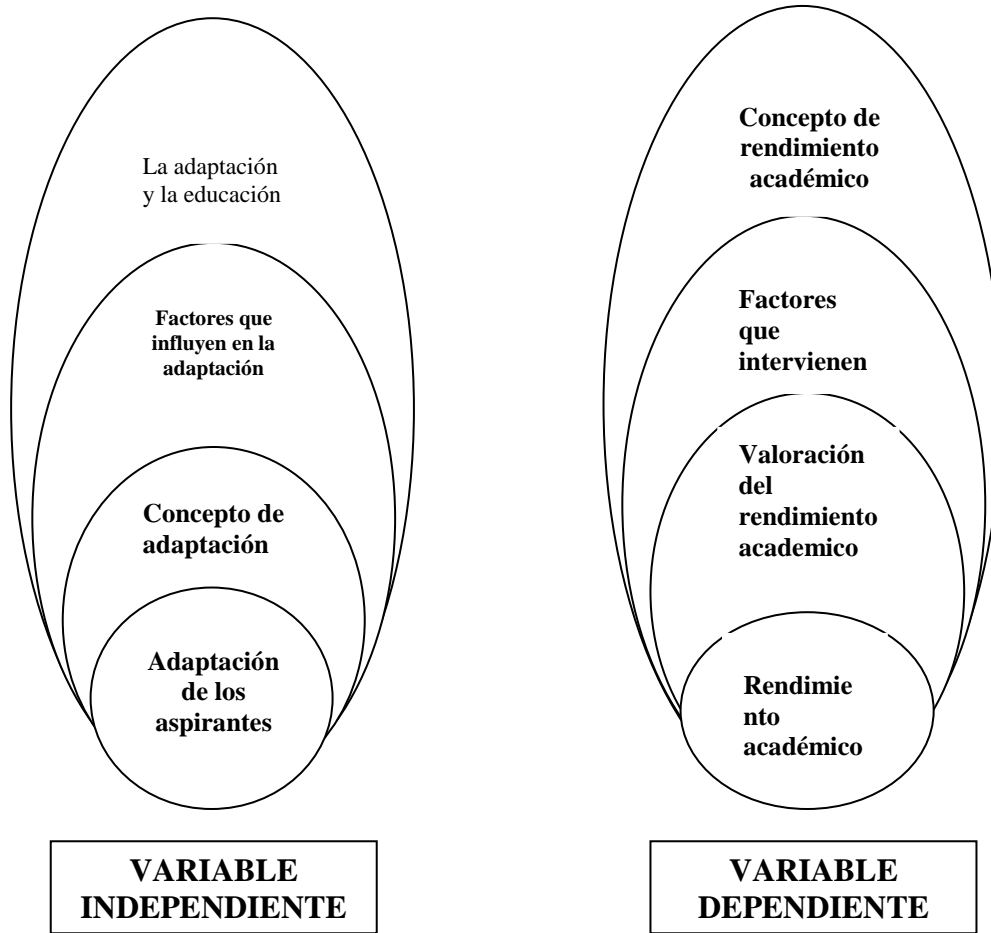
La adaptación y la educación

Factores que influyen en la adaptación

Concepto de adaptación

Adaptación de los aspirantes

VARIABLE INDEPENDIENTE

Concepto de rendimiento académico

Factores que intervienen

Valoración del rendimiento academico

Rendimie nto académico

VARIABLE DEPENDIENTE